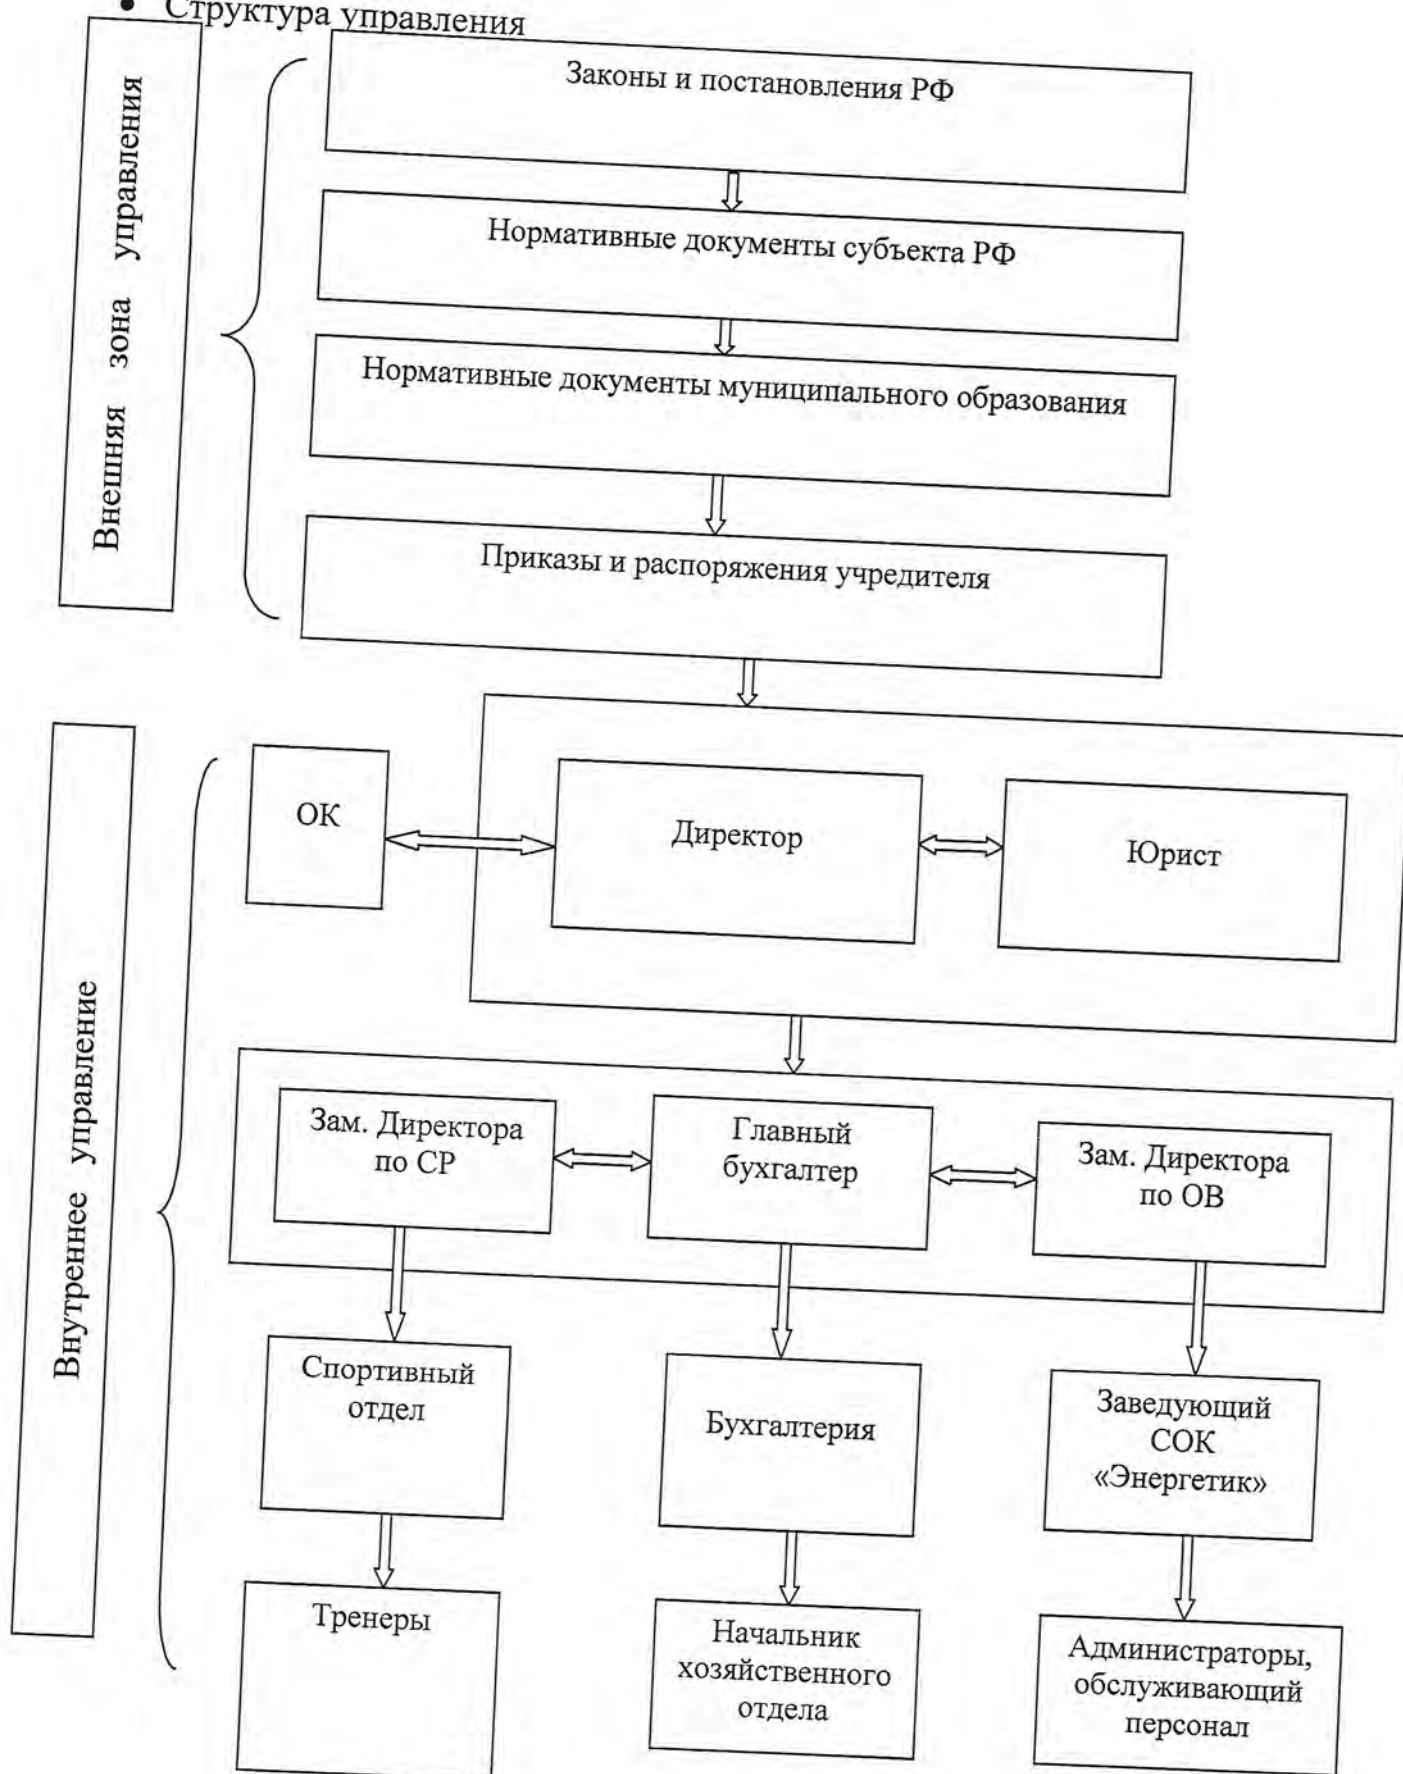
• Структура управления

Внешняя зона управления

Законы и постановления РФ

Нормативные документы субъекта РФ

Нормативные документы муниципального образования

Приказы и распоряжения учредителя

Внутреннее управление

ОК

Директор

Юрист

Зам. Директора по СР

Главный бухгалтер

Зам. Директора по ОВ

Спортивный отдел

Бухгалтерия

Заведующий СОК «Энергетик»

Тренеры

Начальник хозяйственного отдела

Администраторы, обслуживающий персонал